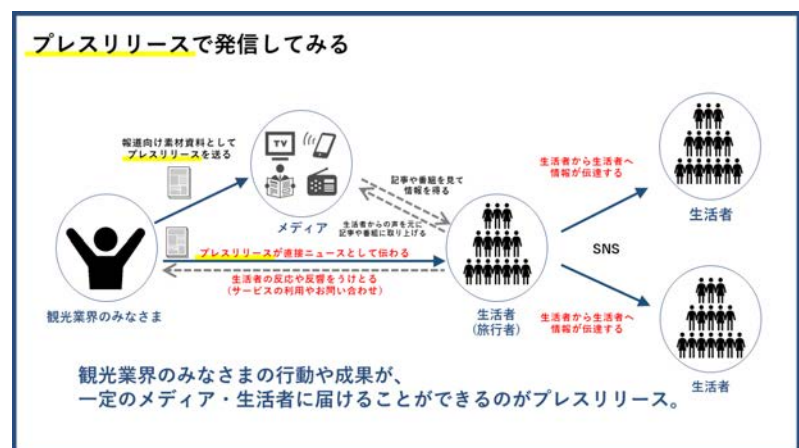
プレスリリースで発信してみる

報道向け素材資料として
プレスリリースを送る

TV

メディア

記事や番組を見て
情報を得る

生活者からの声を元に
記事や番組に取り上げる

プレスリリースが直接ニュースとして伝わる

生活者の反応や反響をうけとる
(サービスの利用やお問い合わせ)

観光業界のみなさま

生活者
(旅行者)

SNS

生活者から生活者へ
情報が伝達する

生活者

生活者から生活者へ
情報が伝達する

生活者

観光業界のみなさまの行動や成果が、
一定のメディア・生活者に届けることができるのがプレスリリース。